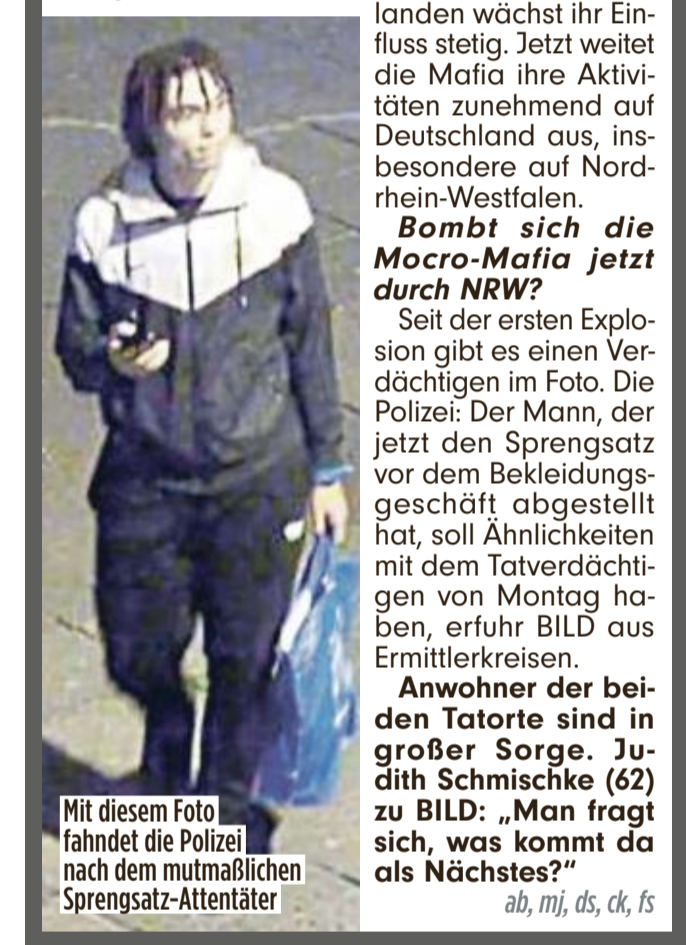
Mit diesem Foto fahndet die Polizei nach dem mutmaßlichen Sprengsatz-Attentäter

landen wächst ihr Einfluss stetig. Jetzt weitet die Mafia ihre Aktivitäten zunehmend auf Deutschland aus, insbesondere auf Nordrhein-Westfalen.

**Bombt sich die Mocro-Mafia jetzt durch NRW?**

Seit der ersten Explosion gibt es einen Verdächtigen im Foto. Die Polizei: Der Mann, der jetzt den Sprengsatz vor dem Bekleidungsgeschäft abgestellt hat, soll Ähnlichkeiten mit dem Tatverdächtigen von Montag haben, erfuhr BILD aus Ermittlerkreisen.

**Anwohner der beiden Tatorte sind in großer Sorge. Judith Schmischke (62) zu BILD: „Man fragt sich, was kommt da als Nächstes?"**

ab, mj, ds, ck, fs